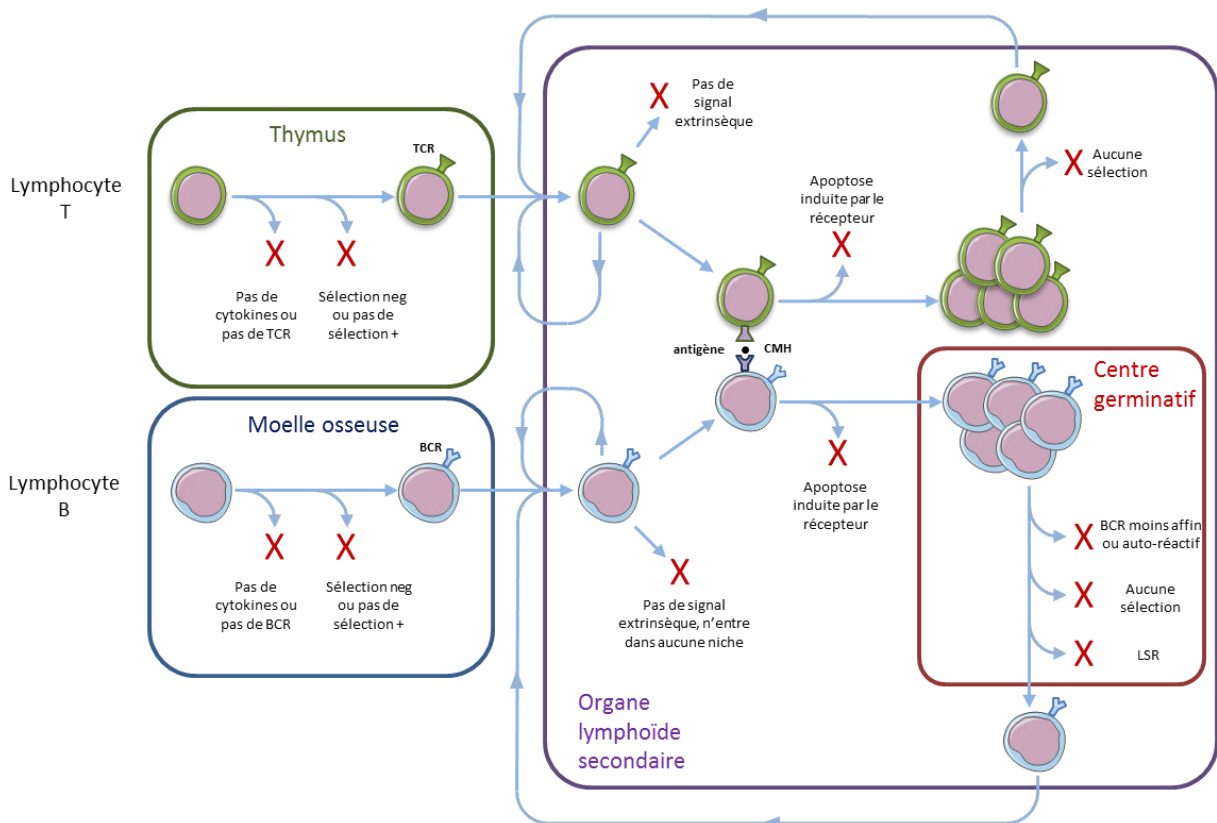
Lymphocyte T

Thymus

TCR

X

X

Pas de cytokines ou pas de TCR

Sélection neg ou pas de sélection +

Lymphocyte B

Moelle osseuse

BCR

X

X

Pas de cytokines ou pas de BCR

Sélection neg ou pas de sélection +

X

Pas de signal extrinsèque

Apoptose induite par le récepteur

X

X

Aucune sélection

antigène

CMH

Centre germinatif

X

Apoptose induite par le récepteur

X

Pas de signal extrinsèque, n'entre dans aucune niche

X

BCR moins affin ou auto-réactif

X

Aucune sélection

X

LSR

Organe lymphoïde secondaire